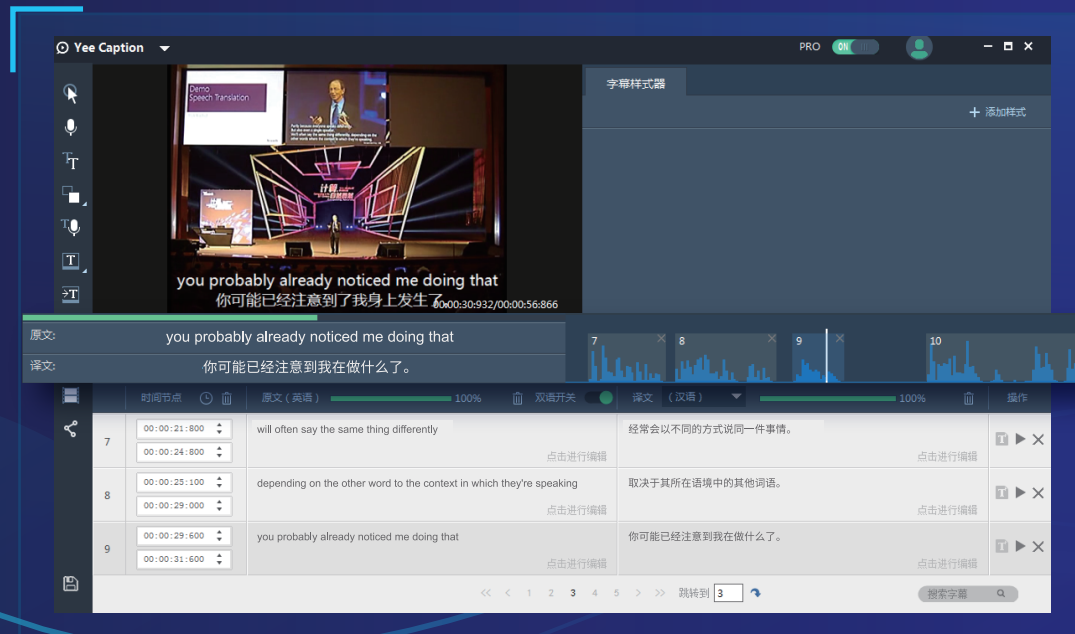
Yee Caption

PRO ON

字幕样式器

+ 添加样式

Demo
Speech Translation

计算

you probably already noticed me doing that
你可能已经注意到了我身上发生了

00:00:30:932/00:00:56:866

原文: you probably already noticed me doing that

译文: 你可能已经注意到我在做什么了。

7 8 9 10

时间节点 原文（英语） 100% 双语开关 译文 （汉语） 100% 操作

| | | | | |
|---|---|---|---|---|
| 7 | 00:00:21:800 00:00:24:800 | will often say the same thing differently 点击进行编辑 | 经常会以不同的方式说同一件事情。 点击进行编辑 | |
| 8 | 00:00:25:100 00:00:29:000 | depending on the other word to the context in which they're speaking 点击进行编辑 | 取决于其所在语境中的其他词语。 点击进行编辑 | |
| 9 | 00:00:29:600 00:00:31:600 | you probably already noticed me doing that 点击进行编辑 | 你可能已经注意到我在做什么了。 点击进行编辑 | |

1 2 3 4 5 跳转到 3

搜索字幕